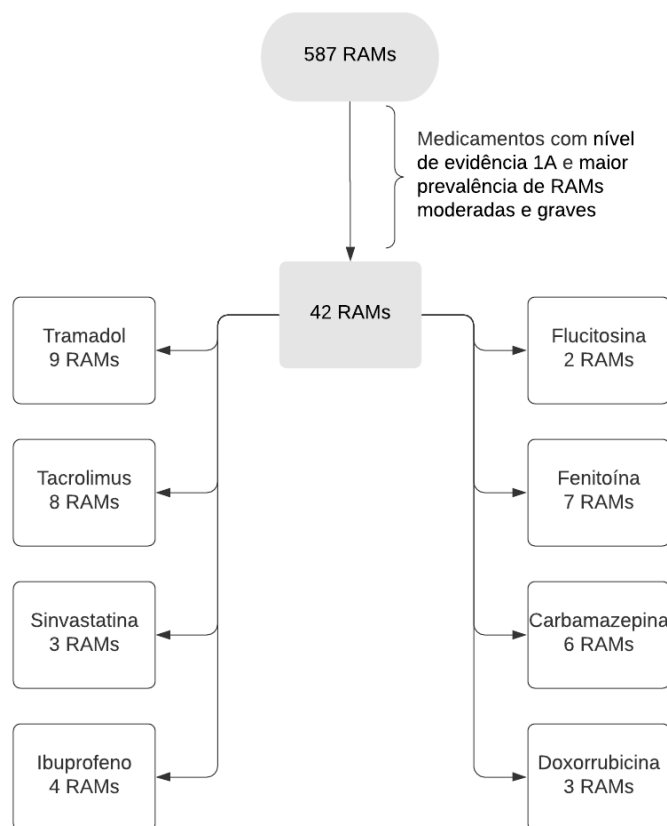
587 RAMs

Medicamentos com nível de evidência 1A e maior prevalência de RAMs moderadas e graves

42 RAMs

Tramadol
9 RAMs

Tacrolimus
8 RAMs

Sinvastatina
3 RAMs

Ibuprofeno
4 RAMs

Flucitosina
2 RAMs

Fenitoína
7 RAMs

Carbamazepina
6 RAMs

Doxorrubicina
3 RAMs